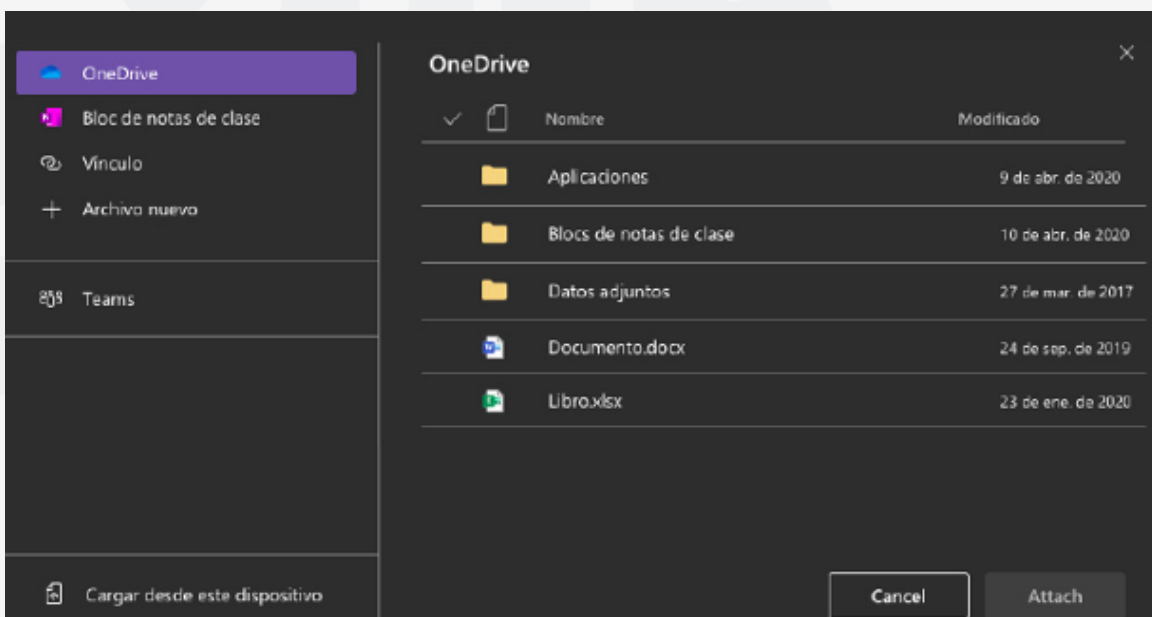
OneDrive
Bloc de notas de clase
Vinculo
+ Archivo nuevo

Teams

Cargar desde este dispositivo

OneDrive

| Nombre | Modificado |
|---|---|
| Aplicaciones | 9 de abr. de 2020 |
| Blocs de notas de clase | 10 de abr. de 2020 |
| Datos adjuntos | 27 de mar. de 2017 |
| Documento.docx | 24 de sep. de 2019 |
| Libro.xlsx | 23 de ene. de 2020 |

Cancel
Attach